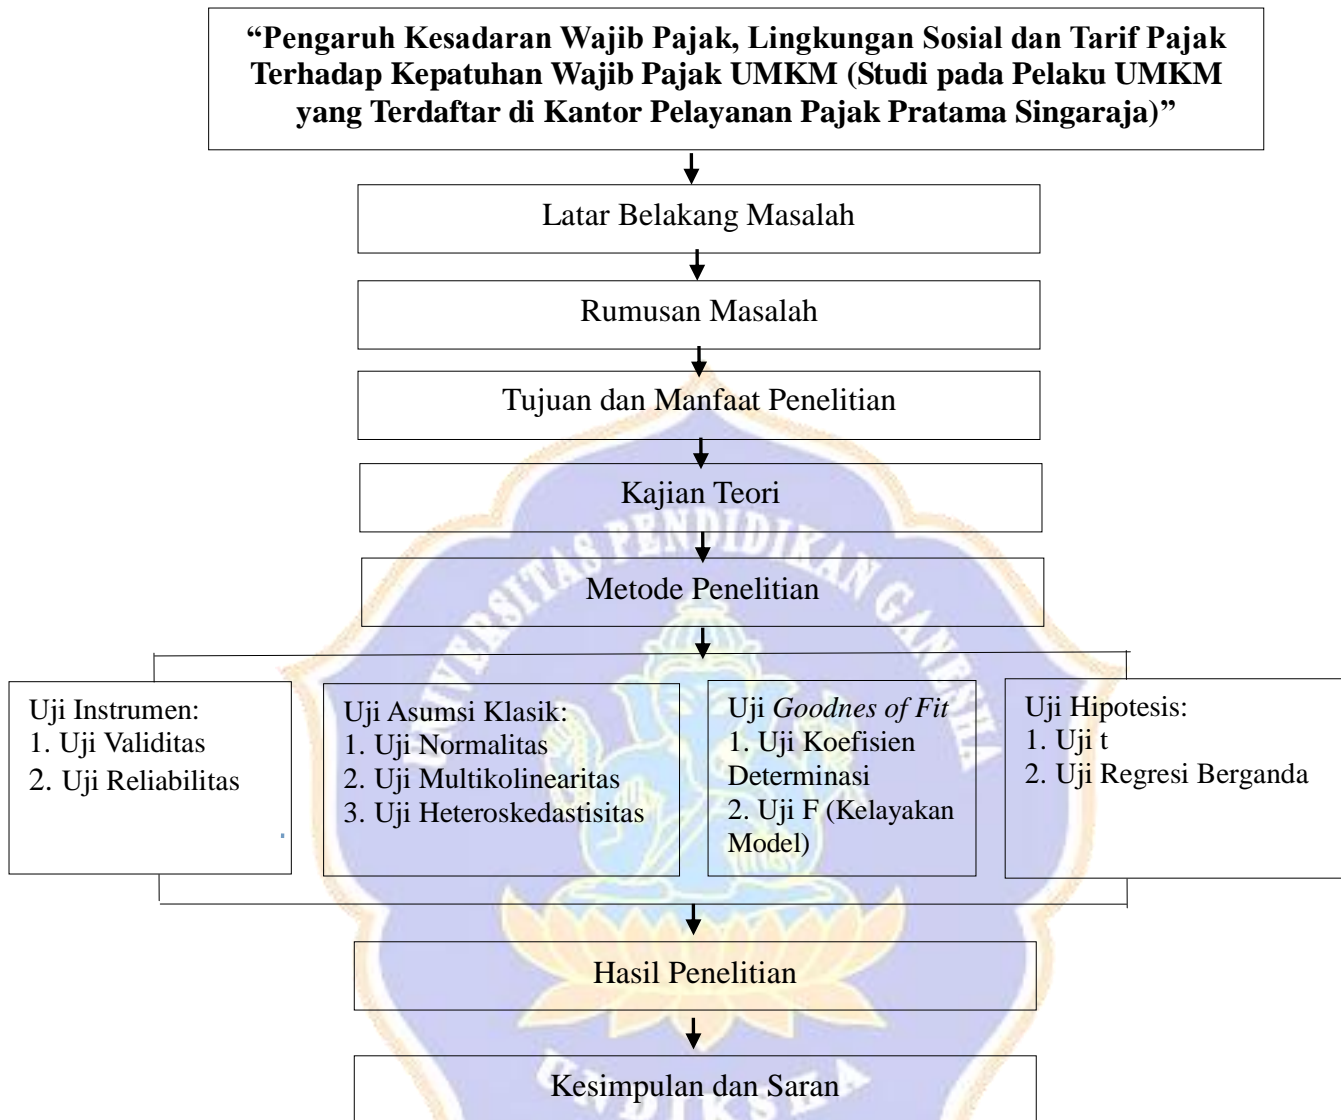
**“Pengaruh Kesadaran Wajib Pajak, Lingkungan Sosial dan Tarif Pajak Terhadap Kepatuhan Wajib Pajak UMKM (Studi pada Pelaku UMKM yang Terdaftar di Kantor Pelayanan Pajak Pratama Singaraja)”**

Latar Belakang Masalah

Rumusan Masalah

Tujuan dan Manfaat Penelitian

Kajian Teori

Metode Penelitian

Uji Instrumen:
1. Uji Validitas
2. Uji Reliabilitas

Uji Asumsi Klasik:
1. Uji Normalitas
2. Uji Multikolinearitas
3. Uji Heteroskedastisitas

Uji *Goodnes of Fit*
1. Uji Koefisien Determinasi
2. Uji F (Kelayakan Model)

Uji Hipotesis:
1. Uji t
2. Uji Regresi Berganda

Hasil Penelitian

Kesimpulan dan Saran

UNIVERSITAS PENDIDIKAN GANESHA